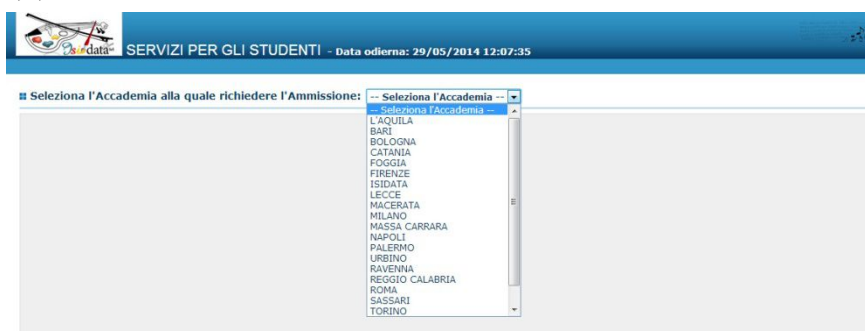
Isidata

SERVIZI PER GLI STUDENTI - Data odierna: 29/05/2014 12:07:35

Seleziona l'Accademia alla quale richiedere l'Ammissione: -- Seleziona l'Accademia --

-- Seleziona l'Accademia --
L'AQUILA
BARI
BOLOGNA
CATANIA
FOGGIA
FIRENZE
ISIDATA
LECCE
MACERATA
MILANO
MASSA CARRARA
NAPOLI
PALERMO
URBINO
RAVENNA
REGGIO CALABRIA
ROMA
SASSARI
TORINO